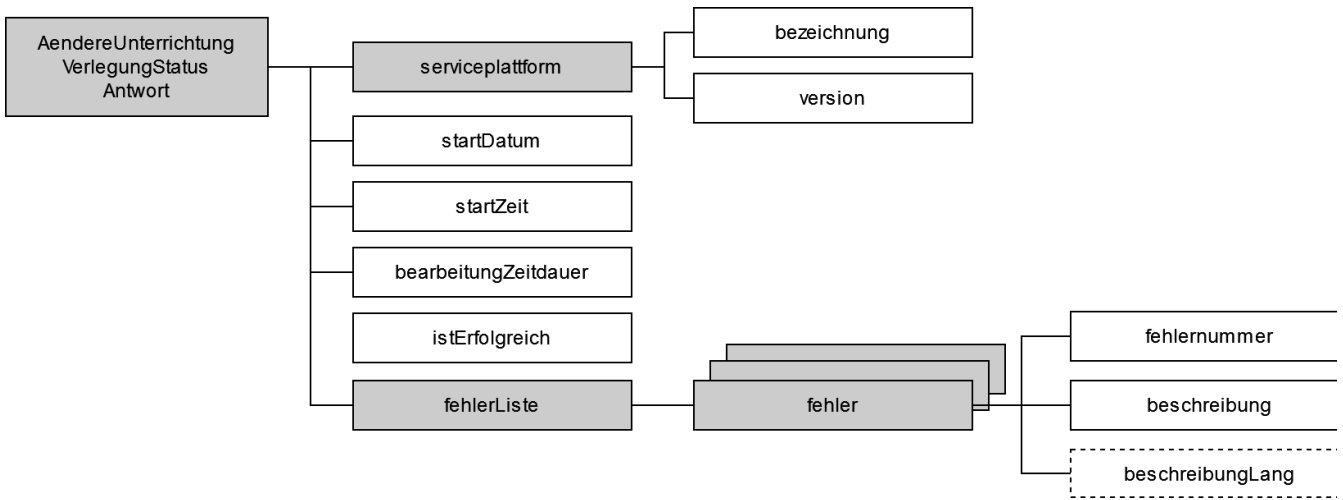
AendereUnterrichtung VerlegungStatus Antwort

serviceplattform

bezeichnung

version

startDatum

startZeit

bearbeitungZeitdauer

istErfolgreich

fehlerListe

fehler

fehlernummer

beschreibung

beschreibungLang